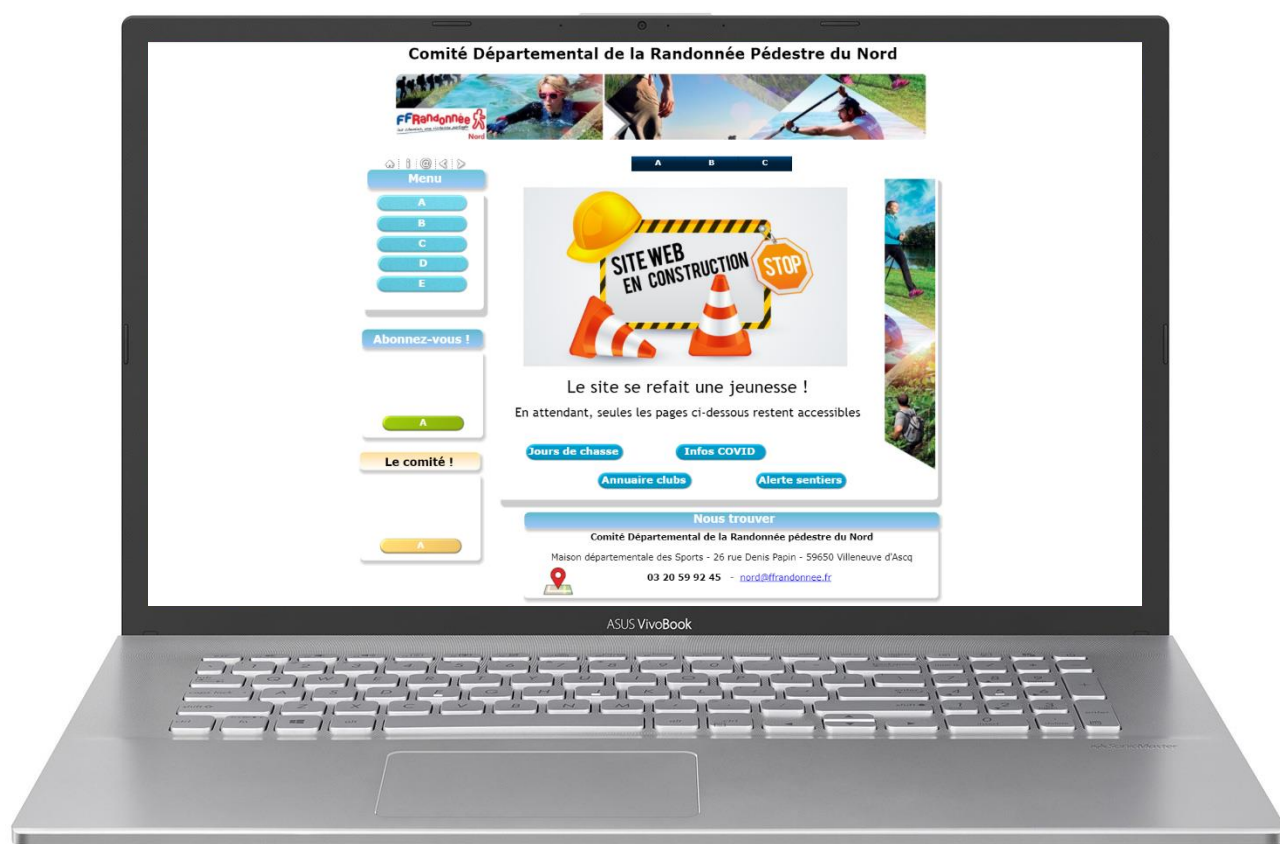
Comité Départemental de la Randonnée Pédestre du Nord

FFRandonnée Nord

A B C

Menu

A
B
C
D
E

Abonnez-vous !

A

Le comité !

A

SITE WEB EN CONSTRUCTION STOP

Le site se refait une jeunesse !

En attendant, seules les pages ci-dessous restent accessibles

Jours de chasse
Infos COVID
Annuaire clubs
Alerte sentiers

Nous trouver

Comité Départemental de la Randonnée pédestre du Nord

Maison départementale des Sports - 26 rue Denis Papin - 59650 Villeneuve d'Ascq

03 20 59 92 45 - nord@ffrandonnee.fr

ASUS VivoBook